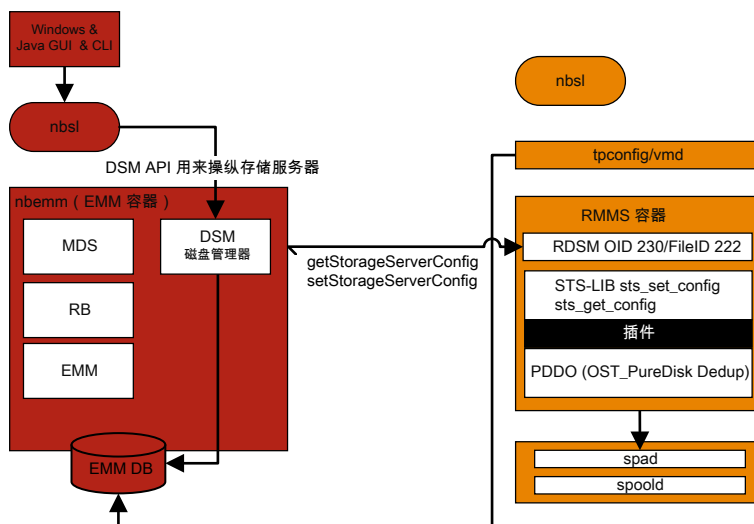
Windows & Java GUI & CLI

nbsl

DSM API 用来操纵存储服务器

nbemm ( EMM 容器 )

MDS

RB

EMM

DSM
磁盘管理器

EMM DB

getStorageServerConfig
setStorageServerConfig

nbsl

tpconfig/vmd

RMMS 容器

RDSM OID 230/FileID 222

STS-LIB sts_set_config
sts_get_config

插件

PDDO (OST_PureDisk Dedup)

spad

spoold